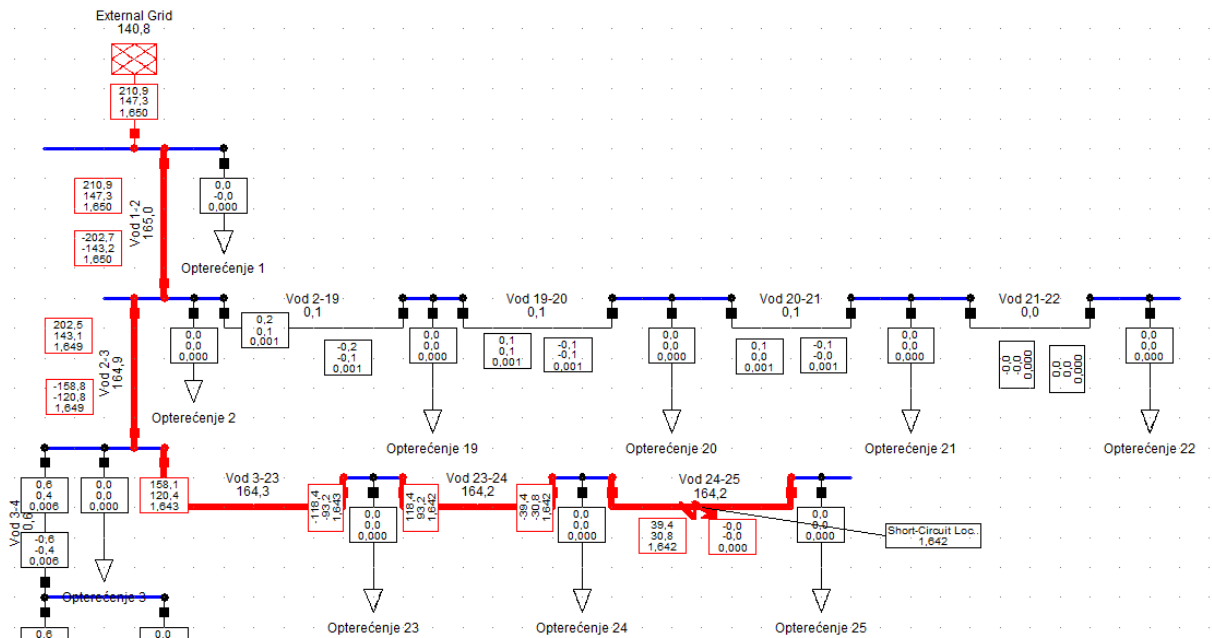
External Grid
140,8

210,9
147,3
1,650

210,9
147,3
1,650

Vod 1-2
165,0

-202,7
-143,2
1,650

0,0
-0,0
0,000

Opterećenje 1

202,5
143,1
1,649

Vod 2-3
164,9

-158,8
-120,8
1,649

0,0
0,0
0,000

Opterećenje 2

Vod 2-19
0,1

0,2
0,1
0,001

-0,2
-0,1
0,001

0,0
0,0
0,000

Opterećenje 19

Vod 19-20
0,1

0,1
0,1
0,001

-0,1
-0,1
0,001

0,0
0,0
0,000

Opterećenje 20

Vod 20-21
0,1

0,1
0,0
0,001

-0,1
-0,0
0,001

0,0
0,0
0,000

Opterećenje 21

Vod 21-22
0,0

-0,0
-0,0
0,000

0,0
0,0
0,000

0,0
0,0
0,000

Opterećenje 22

0,6
0,4
0,006

0,0
0,0
0,000

Vod 3-4
0,6

-0,6
-0,4
0,006

Opterećenje 3

158,1
120,4
1,643

Vod 3-23
164,3

-118,4
-93,2
1,643

118,4
93,2
1,642

0,0
0,0
0,000

Opterećenje 23

Vod 23-24
164,2

-39,4
-30,8
1,642

0,0
0,0
0,000

Opterećenje 24

Vod 24-25
164,2

39,4
30,8
1,642

-0,0
-0,0
0,000

0,0
0,0
0,000

Short-Circuit Loc.
1,642

Opterećenje 25

0,6

0,0